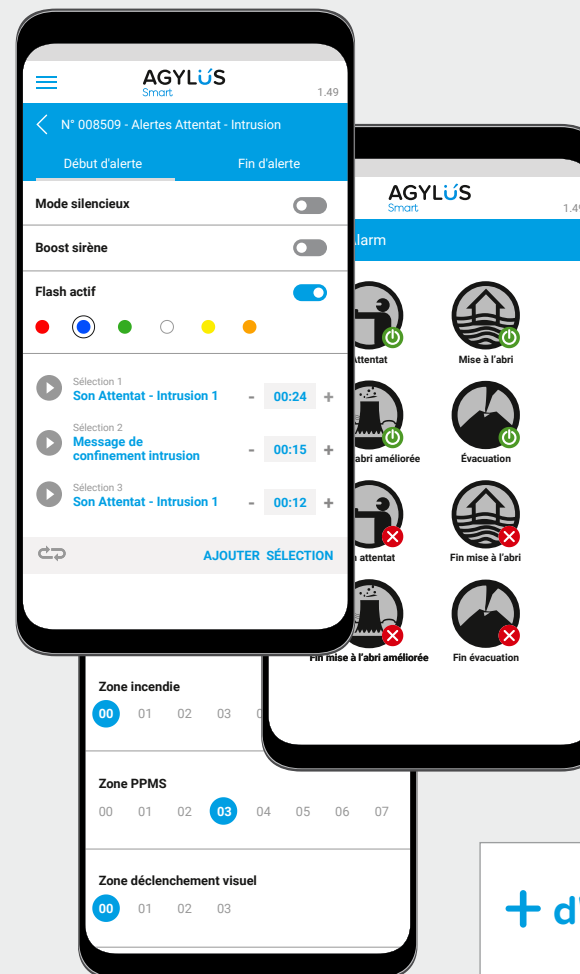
AGYLUS
Smart
1.49

N° 008509 - Alertes Attentat - Intrusion

Début d'alerte
Fin d'alerte

Mode silencieux

Boost sirène

Flash actif

Sélection 1
Son Attentat - Intrusion 1
- 00:24 +

Sélection 2
Message de confinement intrusion
- 00:15 +

Sélection 3
Son Attentat - Intrusion 1
- 00:12 +

AJOUTER SÉLECTION

AGYLUS
Smart
1.4

larm

Attentat
Mise à l'abri
abri améliorée
Évacuation
n attentat
Fin mise à l'abri
Fin mise à l'abri améliorée
Fin évacuation

Zone incendie
00 01 02 03

Zone PPMS
00 01 02 03 04 05 06 07

Zone déclenchement visuel
00 01 02 03

+ d'